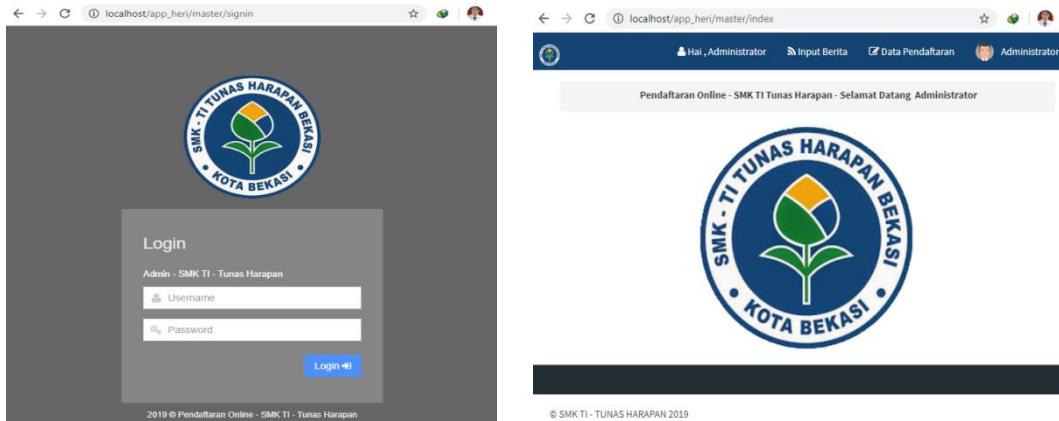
localhost/app_heri/master/signin

SMK - TI TUNAS HARAPAN BEKASI
KOTA BEKASI

Login

Admin - SMK TI - Tunas Harapan

Username

Password

Login

2019 © Pendaftaran Online - SMK TI - Tunas Harapan

localhost/app_heri/master/index

Hai , Administrator Input Berita Data Pendaftaran Administrator

Pendaftaran Online - SMK TI Tunas Harapan - Selamat Datang Administrator

SMK - TI TUNAS HARAPAN BEKASI
KOTA BEKASI

© SMK TI - TUNAS HARAPAN 2019